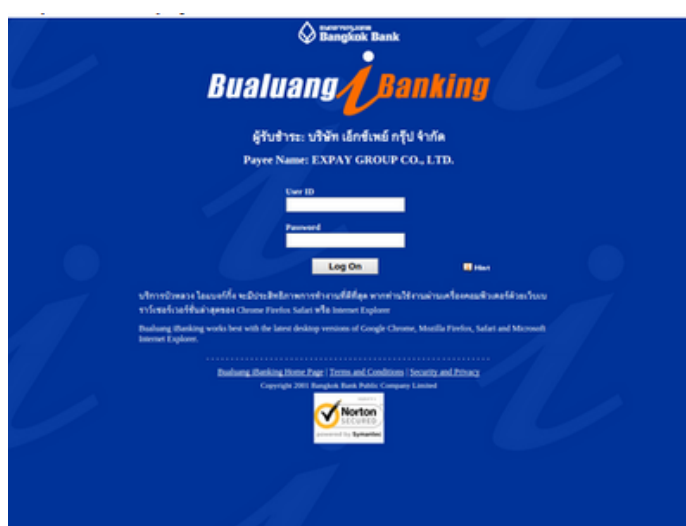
ธนาคารกรุงเทพ
Bangkok Bank

Bualuang iBanking

ผู้รับชำระ: บริษัท เอ็กซ์เพย์ กรุ๊ป จำกัด
Payee Name: EXPAY GROUP CO., LTD.

User ID

Password

Log On

Hint

บริการบัวหลวง ไอแบงก์กิ้ง จะมีประสิทธิภาพการทำงานที่ดีที่สุด หากท่านใช้งานผ่านเครื่องคอมพิวเตอร์ด้วยเว็บเบราว์เซอร์เวอร์ชันล่าสุดของ Chrome Firefox Safari หรือ Internet Explorer

Bualuang iBanking works best with the latest desktop versions of Google Chrome, Mozilla Firefox, Safari and Microsoft Internet Explorer.

Bualuang iBanking Home Page | Terms and Conditions | Security and Privacy
Copyright 2001 Bangkok Bank Public Company Limited

Norton SECURED
powered by Symantec